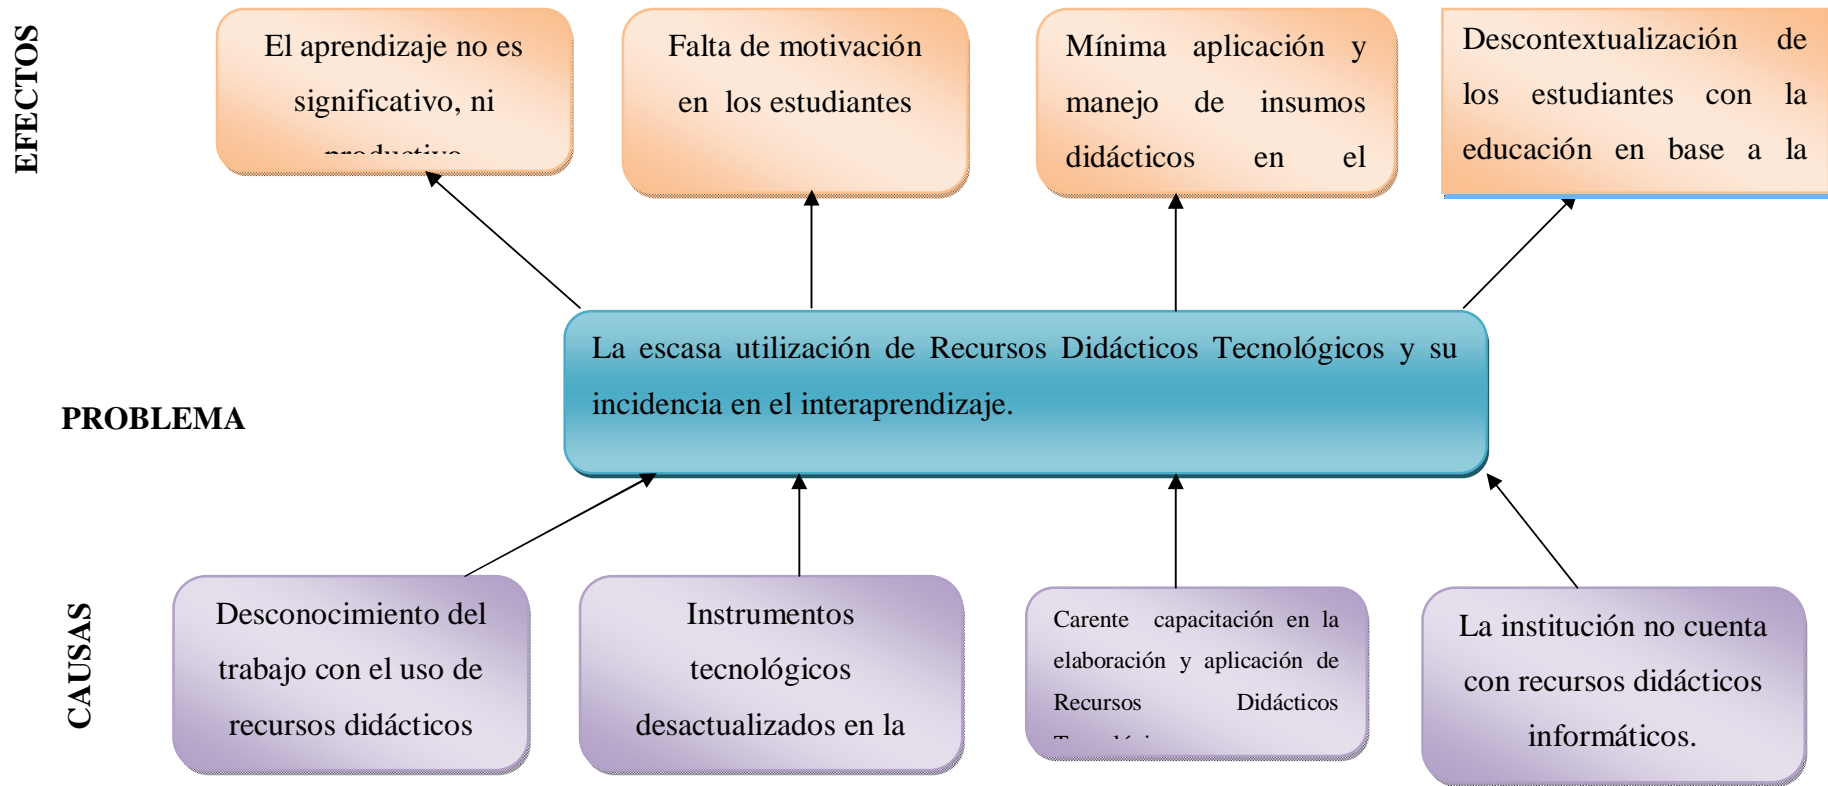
EFECTOS

El aprendizaje no es significativo, ni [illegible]

Falta de motivación en los estudiantes

Mínima aplicación y manejo de insumos didácticos en el

Descontextualización de los estudiantes con la educación en base a la

PROBLEMA

La escasa utilización de Recursos Didácticos Tecnológicos y su incidencia en el interaprendizaje.

CAUSAS

Desconocimiento del trabajo con el uso de recursos didácticos

Instrumentos tecnológicos desactualizados en la

Carente capacitación en la elaboración y aplicación de Recursos Didácticos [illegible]

La institución no cuenta con recursos didácticos informáticos.